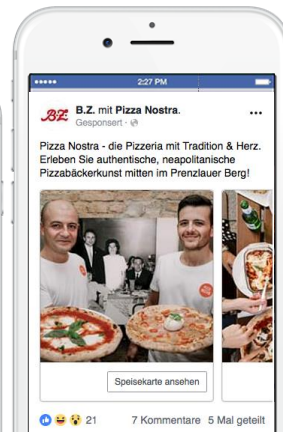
2:27 PM

B.Z. mit Pizza Nostra.
Gesponsert ·

...

Pizza Nostra - die Pizzeria mit Tradition & Herz. Erleben Sie authentische, neapolitanische Pizzabäckerkunst mitten im Prenzlauer Berg!

Speisekarte ansehen

21 7 Kommentare 5 Mal geteilt